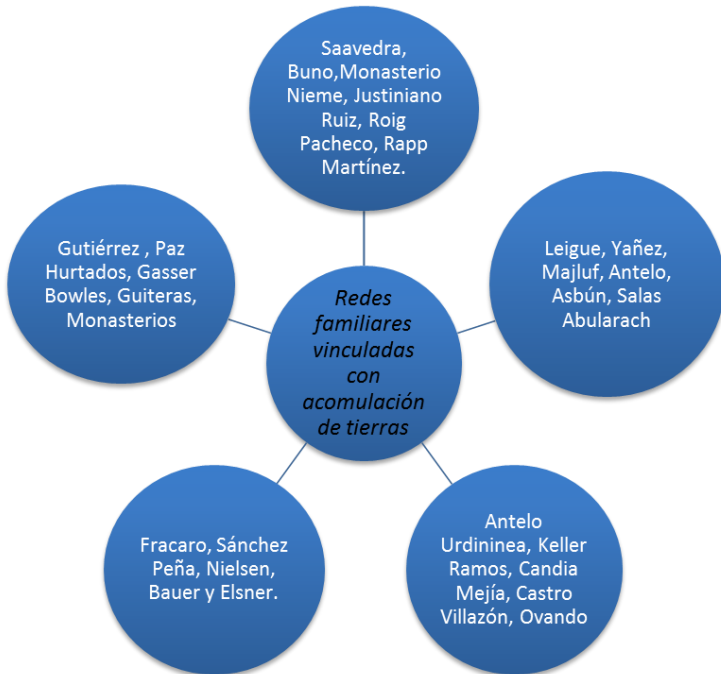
Saavedra, Buno,Monasterio Nieme, Justiniano Ruiz, Roig Pacheco, Rapp Martínez.

Leigue, Yañez, Majluf, Antelo, Asbún, Salas Abularach

Antelo Urdininea, Keller Ramos, Candia Mejía, Castro Villazón, Ovando

Fracaro, Sánchez Peña, Nielsen, Bauer y Elsner.

Gutiérrez , Paz Hurtados, Gasser Bowles, Guiteras, Monasterios

Redes familiares vinculadas con acomulación de tierras